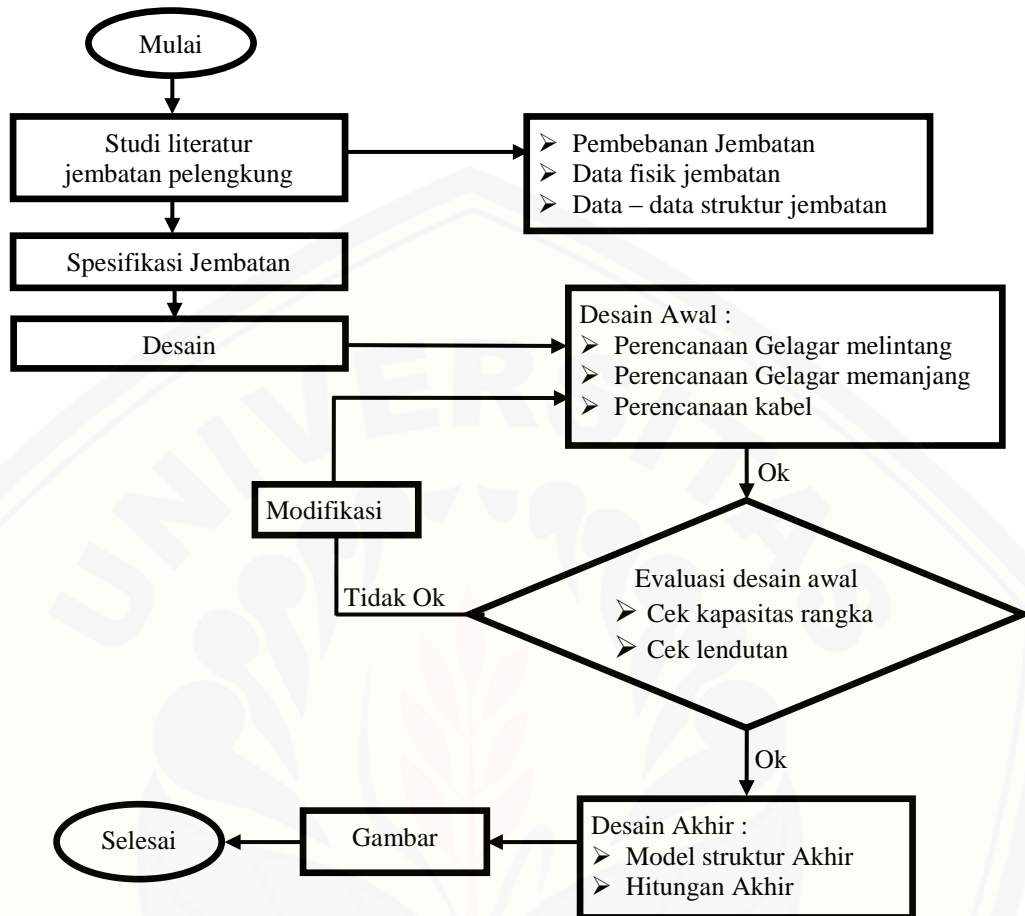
Mulai

Studi literatur jembatan pelengkung

➢ Pembebanan Jembatan
➢ Data fisik jembatan
➢ Data – data struktur jembatan

Spesifikasi Jembatan

Desain

Desain Awal :
➢ Perencanaan Gelagar melintang
➢ Perencanaan Gelagar memanjang
➢ Perencanaan kabel

Ok

Modifikasi

Tidak Ok

Evaluasi desain awal
➢ Cek kapasitas rangka
➢ Cek lendutan

Ok

Desain Akhir :
➢ Model struktur Akhir
➢ Hitungan Akhir

Gambar

Selesai